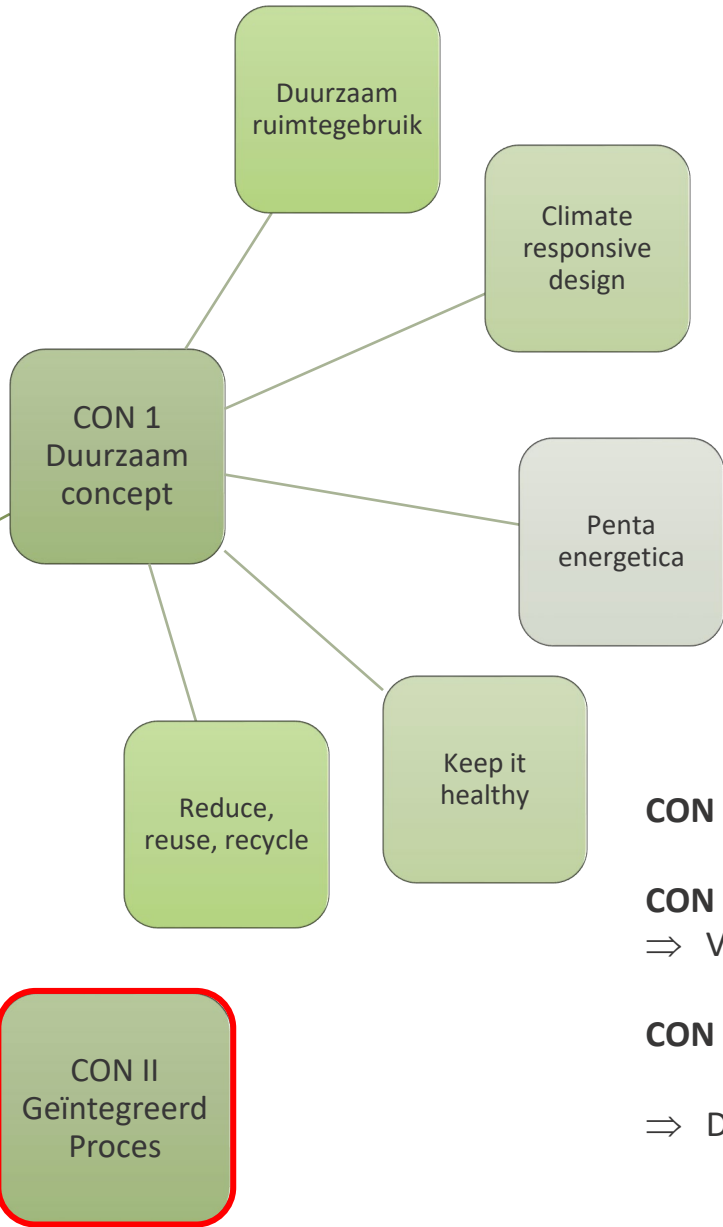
Duurzaam ruimtegebruik

Climate responsive design

CON 1 Duurzaam concept

Penta energetica

Keep it healthy

Reduce, reuse, recycle

CON II Geïntegreerd Proces

CON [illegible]

CON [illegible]
$\Rightarrow$ V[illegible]

CON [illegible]

$\Rightarrow$ D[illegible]